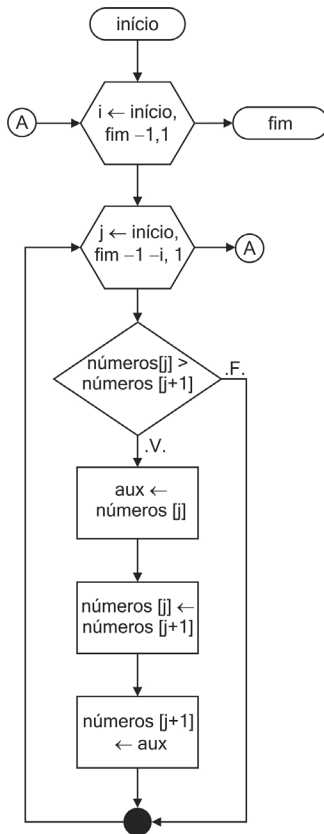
início

A

i $\leftarrow$ início, fim −1,1

fim

j $\leftarrow$ início, fim −1 −i, 1

A

números[j] > números [j+1]

.F.

.V.

aux $\leftarrow$ números [j]

números [j] $\leftarrow$ números [j+1]

números [j+1] $\leftarrow$ aux